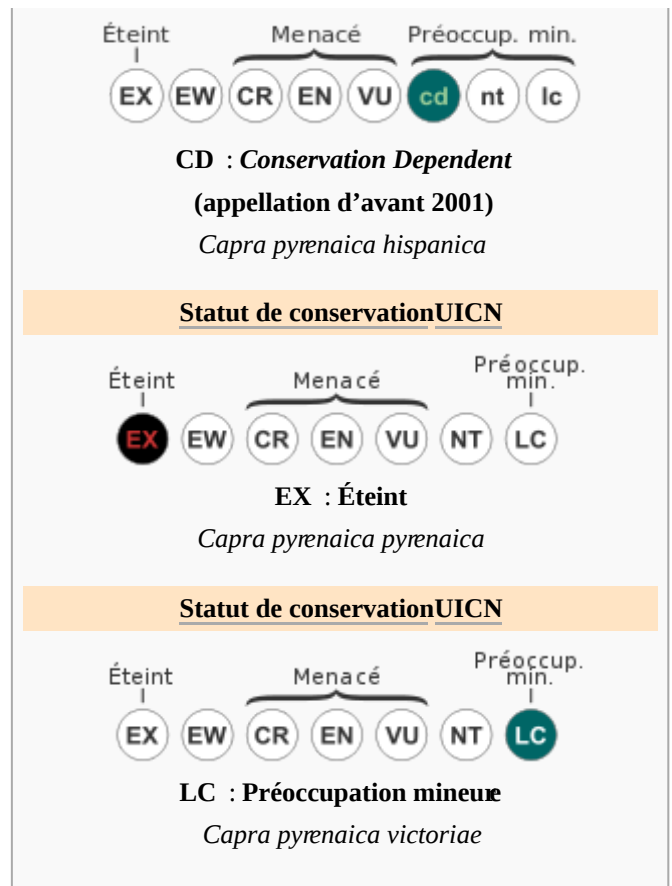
Éteint Menacé Préoccup. min.

EX EW CR EN VU cd nt lc

CD : *Conservation Dependent* (appellation d'avant 2001)

*Capra pyrenaica hispanica*

Statut de conservationUICN

Éteint Menacé Préoccup. min.

EX EW CR EN VU NT LC

EX : Éteint

*Capra pyrenaica pyrenaica*

Statut de conservationUICN

Éteint Menacé Préoccup. min.

EX EW CR EN VU NT LC

LC : Préoccupation mineure

*Capra pyrenaica victoriae*